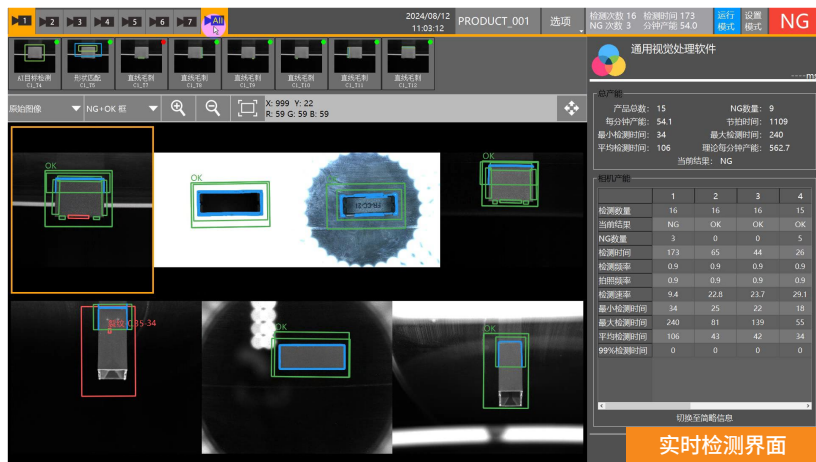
1 2 3 4 5 6 7 All

2024/08/12 11:03:12 PRODUCT_001 选项 检测次数 16 检测时间 173 NG 次数 3 分钟产能 54.0 运行模式 设置模式 NG

AI目标检测 C1_T4
形状匹配 C1_T5
直线卡制 C1_T7
直线卡制 C1_T8
直线卡制 C1_T9
直线卡制 C1_T10
直线卡制 C1_T11
直线卡制 C1_T12

原始图像 NG+OK 框 X: 999 Y: 22 R: 59 G: 59 B: 59

通用视觉处理软件

总产能
产品总数: 15 NG数量: 9
每分钟产能: 54.1 节拍时间: 1109
最小检测时间: 34 最大检测时间: 240
平均检测时间: 106 理论每分钟产能: 562.7
当前结果: NG

相机产能

| | 1 | 2 | 3 | 4 |
|---|---|---|---|---|
| 检测数量 | 16 | 16 | 16 | 15 |
| 当前结果 | NG | OK | OK | OK |
| NG数量 | 3 | 0 | 0 | 5 |
| 检测时间 | 173 | 65 | 44 | 26 |
| 检测频率 | 0.9 | 0.9 | 0.9 | 0.9 |
| 拍照频率 | 0.9 | 0.9 | 0.9 | 0.9 |
| 检测速率 | 9.4 | 22.8 | 23.7 | 29.1 |
| 最小检测时间 | 34 | 25 | 22 | 18 |
| 最大检测时间 | 240 | 81 | 139 | 55 |
| 平均检测时间 | 106 | 43 | 42 | 34 |
| 99%检测时间 | 0 | 0 | 0 | 0 |

切换至简略信息

OK
OK
OK
OK
OK

实时检测界面